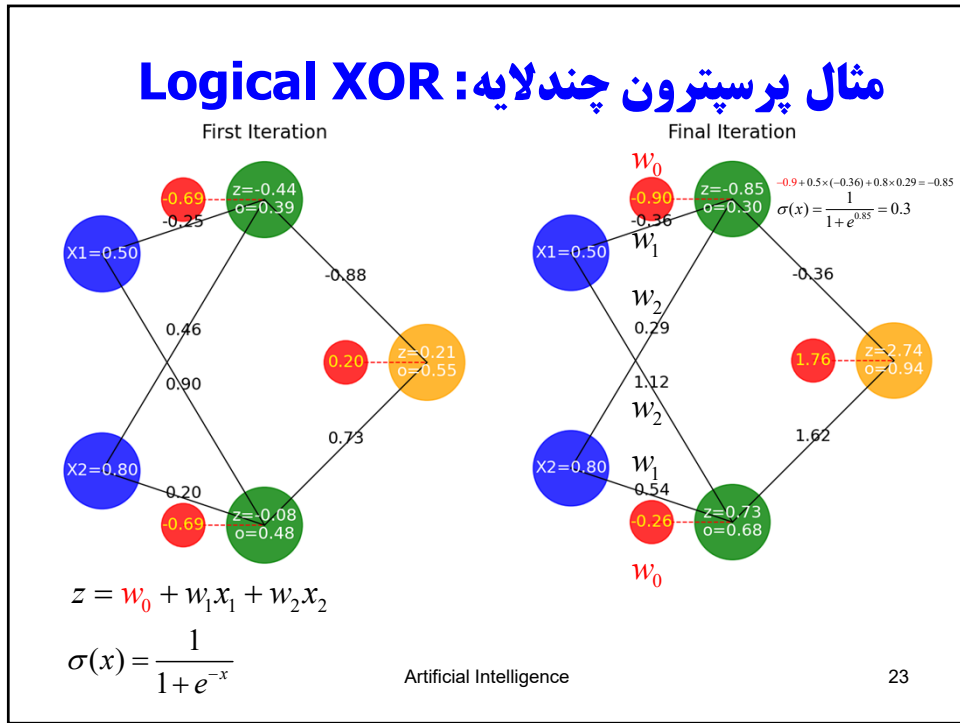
مثال پرسپترون چندلایه: Logical XOR

First Iteration

-0.69
z=-0.44
o=0.39
-0.25
X1=0.50
-0.88
0.46
0.20
z=0.21
o=0.55
0.90
0.73
X2=0.80
0.20
-0.69
z=-0.08
o=0.48

Final Iteration

$w_0$
-0.90
z=-0.85
o=0.30
$-0.9 + 0.5\times(-0.36) + 0.8\times 0.29 = -0.85$
$\sigma(x) = \frac{1}{1+e^{0.85}} = 0.3$
-0.36
$w_1$
X1=0.50
-0.36
$w_2$
0.29
1.76
z=2.74
o=0.94
1.12
$w_2$
1.62
X2=0.80
$w_1$
0.54
-0.26
z=0.73
o=0.68
$w_0$

$z = w_0 + w_1x_1 + w_2x_2$

$\sigma(x) = \frac{1}{1+e^{-x}}$

Artificial Intelligence

23